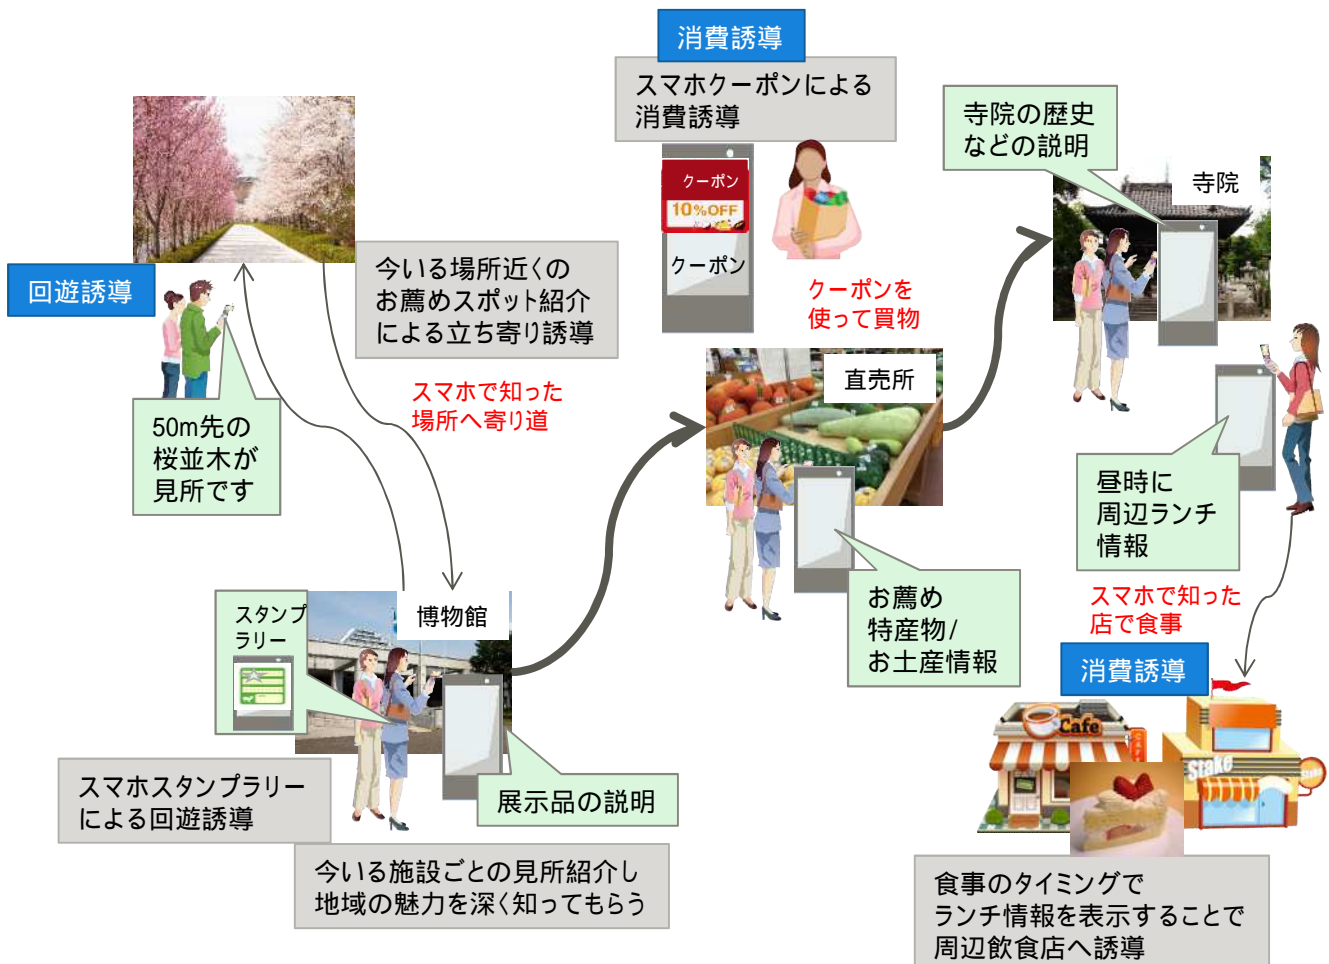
消費誘導

スマホクーポンによる消費誘導

寺院の歴史などの説明

寺院

クーポン
10%OFF

クーポン

クーポンを使って買物

回遊誘導

今いる場所近くのお薦めスポット紹介による立ち寄り誘導

スマホで知った場所へ寄り道

直売所

50m先の桜並木が見所です

昼時に周辺ランチ情報

お薦め特産物/お土産情報

スマホで知った店で食事

消費誘導

スタンプラリー

博物館

Cafe

Steak

スマホスタンプラリーによる回遊誘導

展示品の説明

今いる施設ごとの見所紹介し地域の魅力を深く知ってもらう

食事のタイミングでランチ情報を表示することで周辺飲食店へ誘導